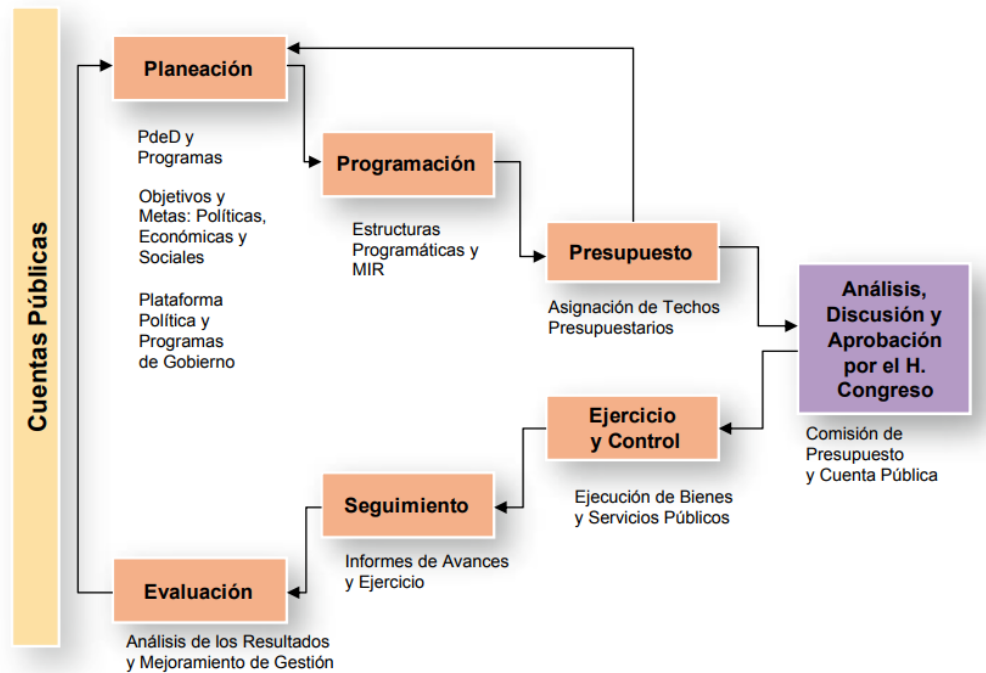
Cuentas Públicas

Planeación

PdeD y Programas

Objetivos y Metas: Políticas, Económicas y Sociales

Plataforma Política y Programas de Gobierno

Programación

Estructuras Programáticas y MIR

Presupuesto

Asignación de Techos Presupuestarios

Análisis, Discusión y Aprobación por el H. Congreso

Comisión de Presupuesto y Cuenta Pública

Ejercicio y Control

Ejecución de Bienes y Servicios Públicos

Seguimiento

Informes de Avances y Ejercicio

Evaluación

Análisis de los Resultados y Mejoramiento de Gestión